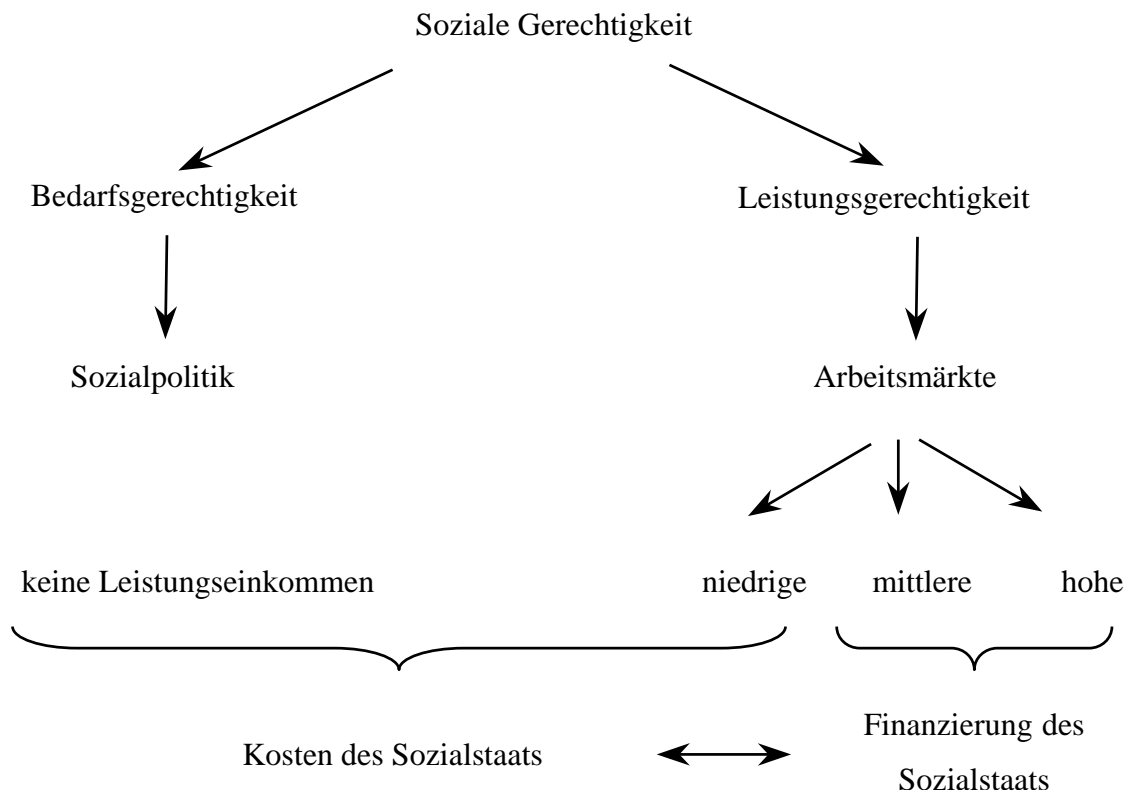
Soziale Gerechtigkeit

Bedarfsgerechtigkeit

Leistungsgerechtigkeit

Sozialpolitik

Arbeitsmärkte

keine Leistungseinkommen

niedrige

mittlere

hohe

Kosten des Sozialstaats

Finanzierung des Sozialstaats